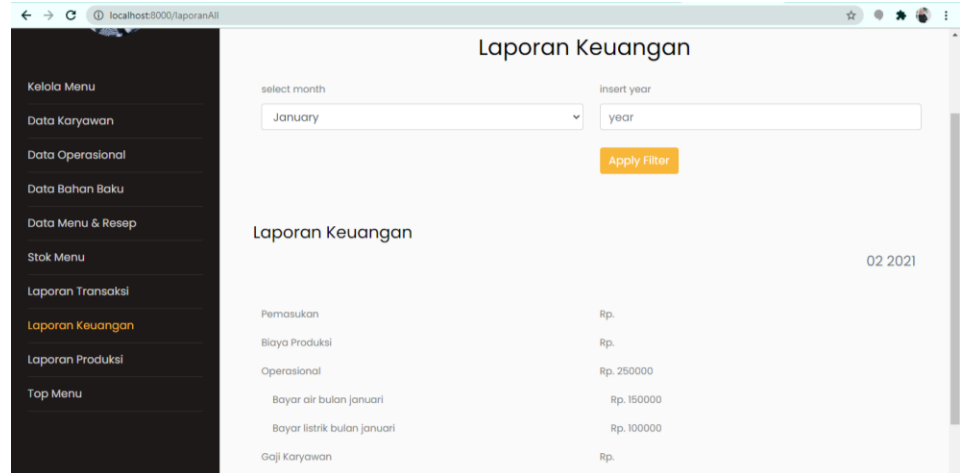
localhost:8000/laporanAll

Kelola Menu
Data Karyawan
Data Operasional
Data Bahan Baku
Data Menu & Resep
Stok Menu
Laporan Transaksi
Laporan Keuangan
Laporan Produksi
Top Menu

Laporan Keuangan

select month
January
insert year
year
Apply Filter

Laporan Keuangan

02 2021

| | |
|---|---|
| Pemasukan | Rp. |
| Biaya Produksi | Rp. |
| Operasional | Rp. 250000 |
| Bayar air bulan januari | Rp. 150000 |
| Bayar listrik bulan januari | Rp. 100000 |
| Gaji Karyawan | Rp. |